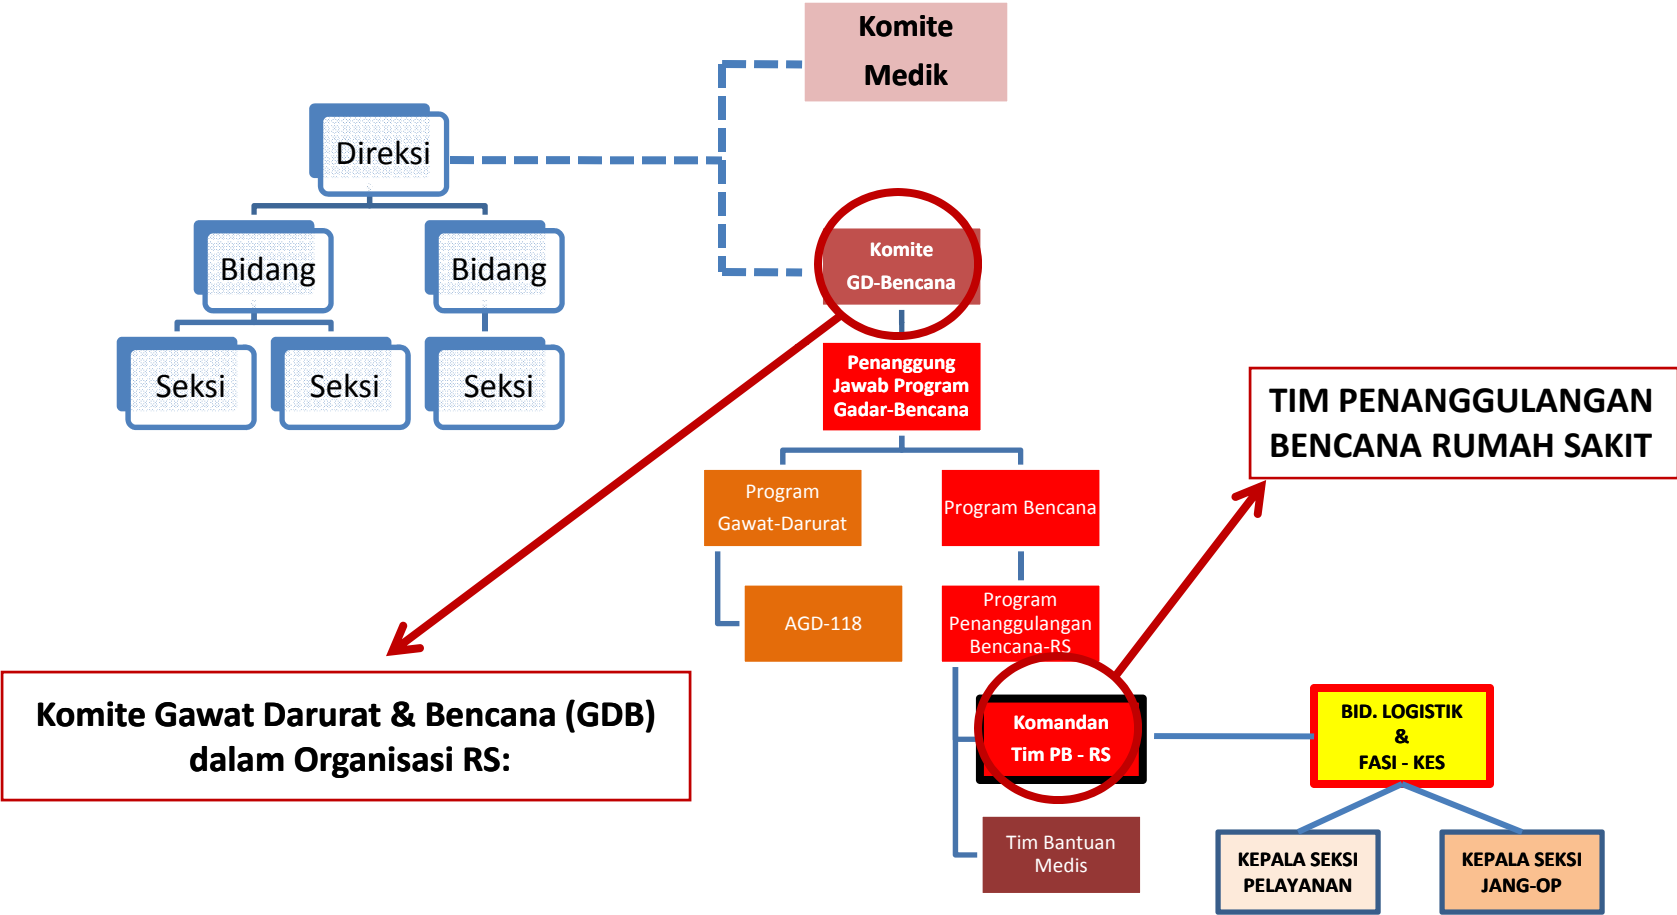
Komite Medik

Direksi

Bidang

Bidang

Seksi

Seksi

Seksi

Komite GD-Bencana

Penanggung Jawab Program Gadar-Bencana

TIM PENANGGULANGAN BENCANA RUMAH SAKIT

Program Gawat-Darurat

Program Bencana

AGD-118

Program Penanggulangan Bencana-RS

Komandan Tim PB - RS

BID. LOGISTIK & FASI - KES

Tim Bantuan Medis

KEPALA SEKSI PELAYANAN

KEPALA SEKSI JANG-OP

Komite Gawat Darurat & Bencana (GDB) dalam Organisasi RS: